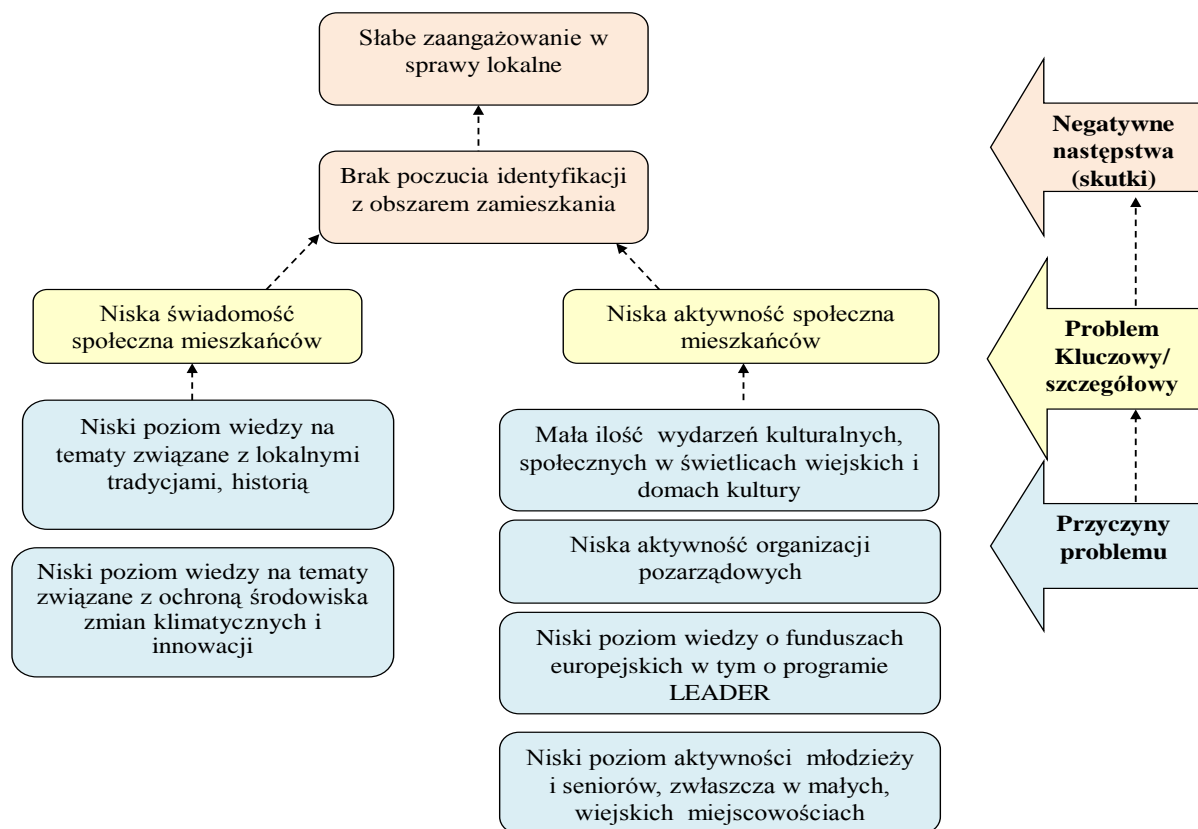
Słabe zaangażowanie w sprawy lokalne

Brak poczucia identyfikacji z obszarem zamieszkania

Niska świadomość społeczna mieszkańców

Niska aktywność społeczna mieszkańców

Niski poziom wiedzy na tematy związane z lokalnymi tradycjami, historią

Niski poziom wiedzy na tematy związane z ochroną środowiska zmian klimatycznych i innowacji

Mała ilość wydarzeń kulturalnych, społecznych w świetlicach wiejskich i domach kultury

Niska aktywność organizacji pozarządowych

Niski poziom wiedzy o funduszach europejskich w tym o programie LEADER

Niski poziom aktywności młodzieży i seniorów, zwłaszcza w małych, wiejskich miejscowościach

Negatywne następstwa (skutki)

Problem Kluczowy/ szczegółowy

Przyczyny problemu